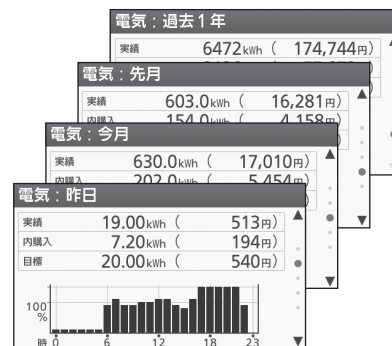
電気：過去１年
実績 6472kWh （ 174,744円）

電気：先月
実績 603.0kWh （ 16,281円）
内購入 154.0kWh （ 4,158円）

電気：今月
実績 630.0kWh （ 17,010円）
内購入 202.0kWh （ 5,454円）

電気：昨日
実績 19.00kWh （ 513円）
内購入 7.20kWh （ 194円）
目標 20.00kWh （ 540円）

100
%
時 0 6 12 18 23